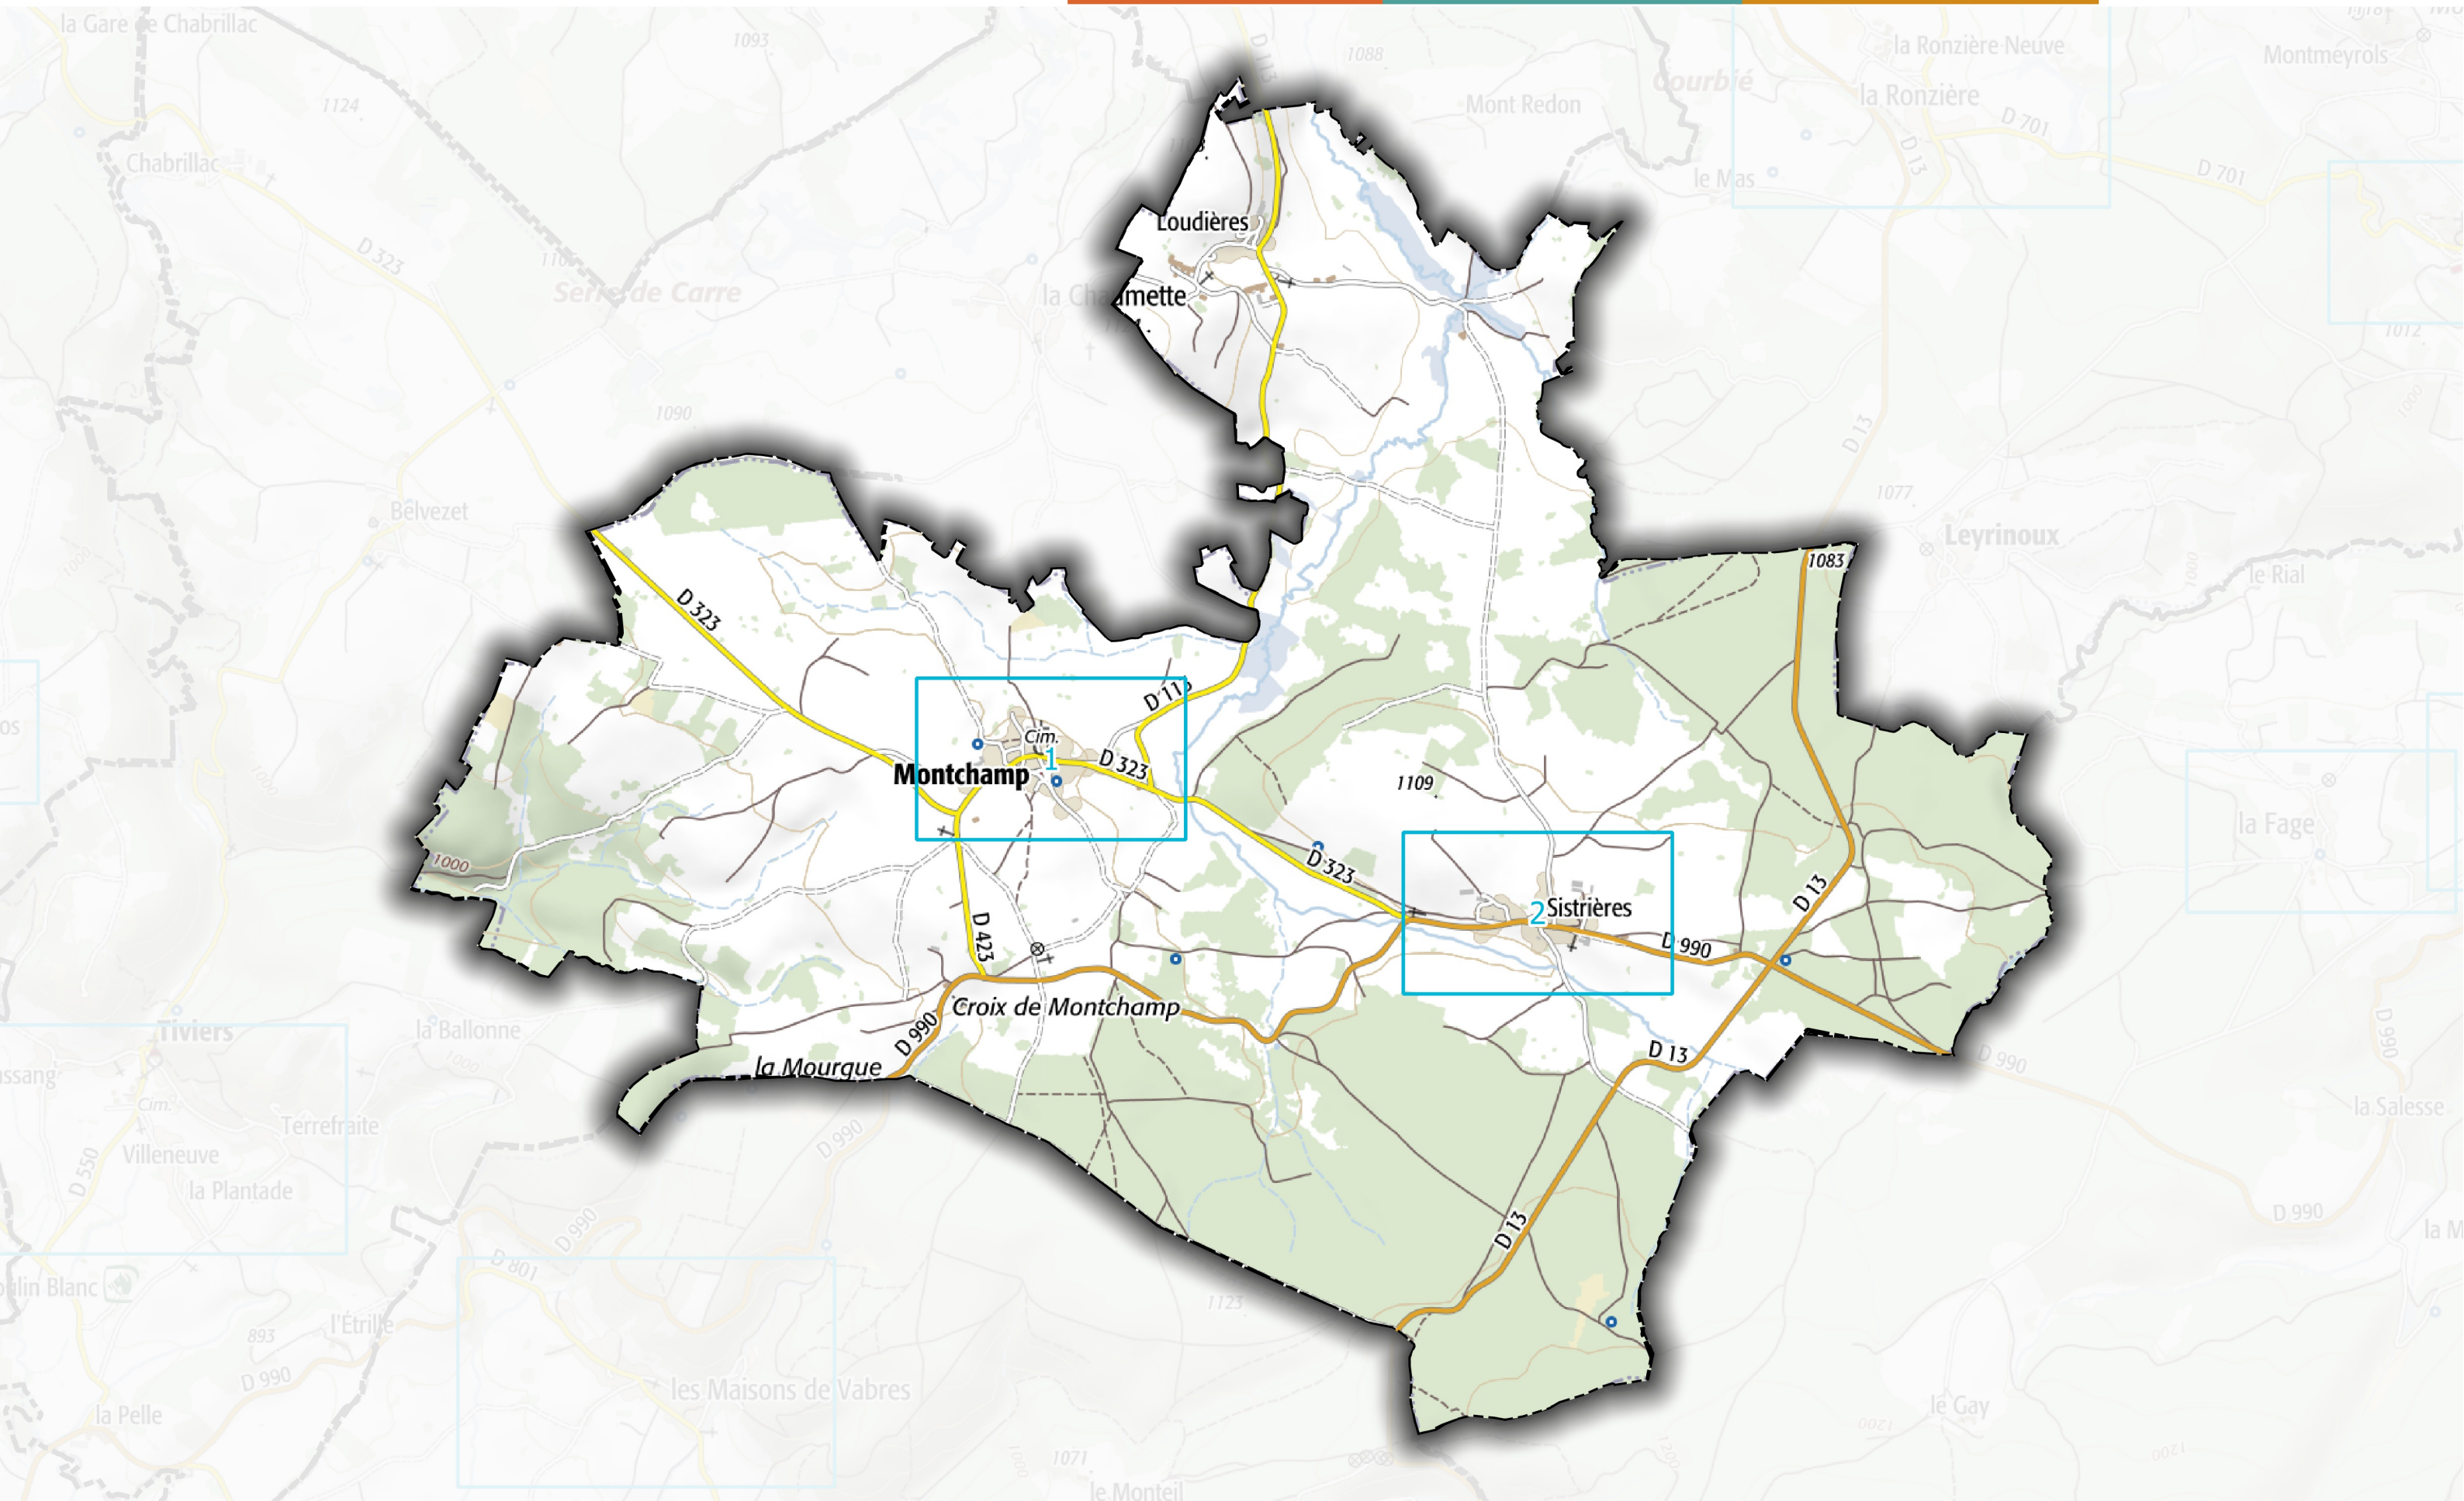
la Gare de Chabrillac
1093
1088
Mont Redon
Courbié
la Ronzière Neuve
Montmeyrols
la Ronzière
D 701
D 701
1124
Chabrillac
le Mas
D 13
Loudières
D 323
Serre de Carre
la Chaumette
1012
1090
D 13
1077
Belvezet
Leyrinoux
1083
le Rial
D 323
D 113
Cim.
Montchamp
1
D 323
1109
la Fage
1000
D 323
Sistrières
2
D 13
D 990
D 423
Croix de Montchamp
Tiviers
la Ballonne
D 990
la Mourgue
D 13
D 990
Cim.
Terrefraite
la Salesse
Villeneuve
D 550
la Plantade
D 990
D 990
D 990
D 13
D 801
Moulin Blanc
893
l'Étrille
1123
D 990
les Maisons de Vabres
la Pelle
le Gay
1071
le Monteil